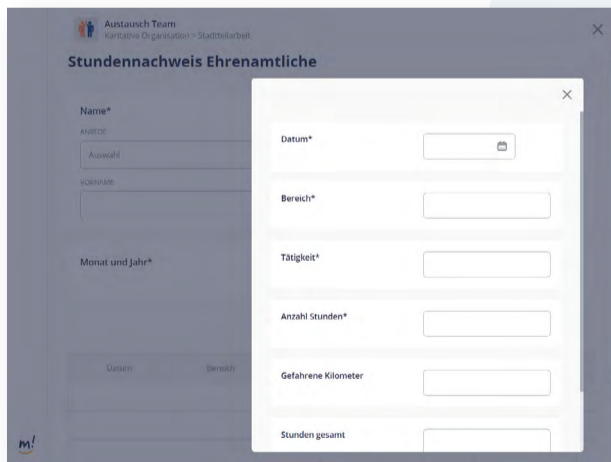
Austausch Team
Karitative Organisation > Stadtteilarbeit

Stundennachweis Ehrenamtliche

Name*
ANREDE
Auswahl
VORNAME

Monat und Jahr*

Datum
Bereich

m!

×

Datum*

Bereich*

Tätigkeit*

Anzahl Stunden*

Gefahrene Kilometer

Stunden gesamt